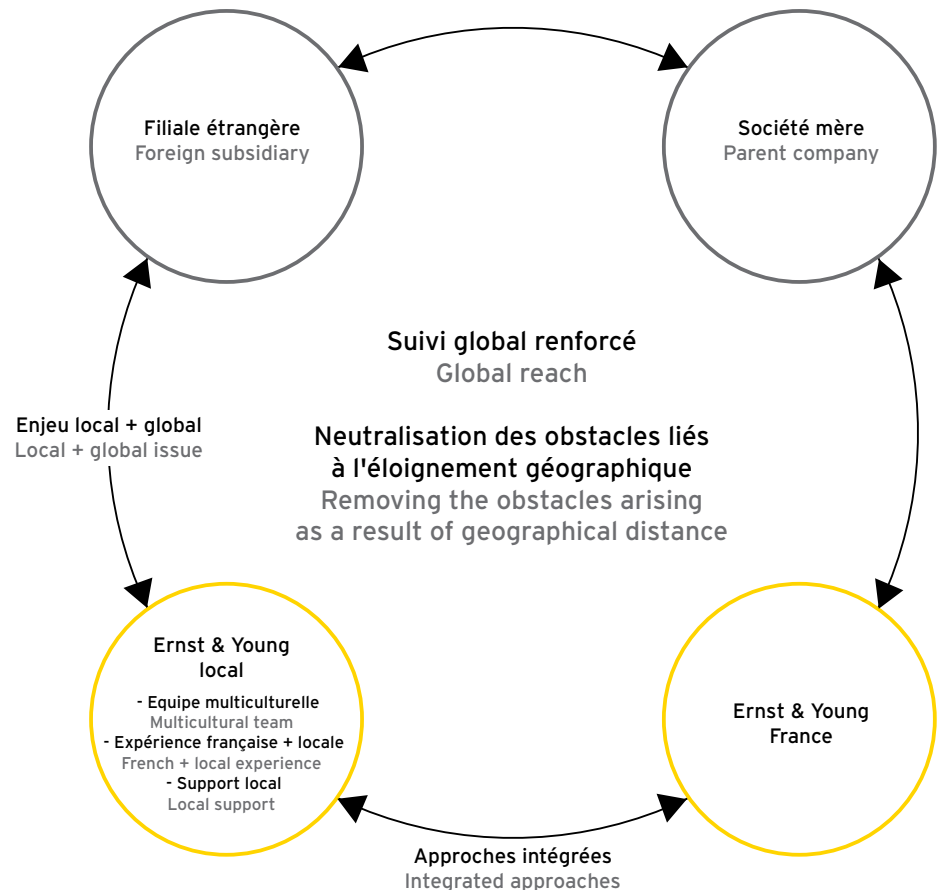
Filiale étrangère
Foreign subsidiary

Société mère
Parent company

Suivi global renforcé
Global reach

Enjeu local + global
Local + global issue

Neutralisation des obstacles liés à l'éloignement géographique
Removing the obstacles arising as a result of geographical distance

Ernst & Young local

- Equipe multiculturelle
Multicultural team
- Expérience française + locale
French + local experience
- Support local
Local support

Ernst & Young France

Approches intégrées
Integrated approaches